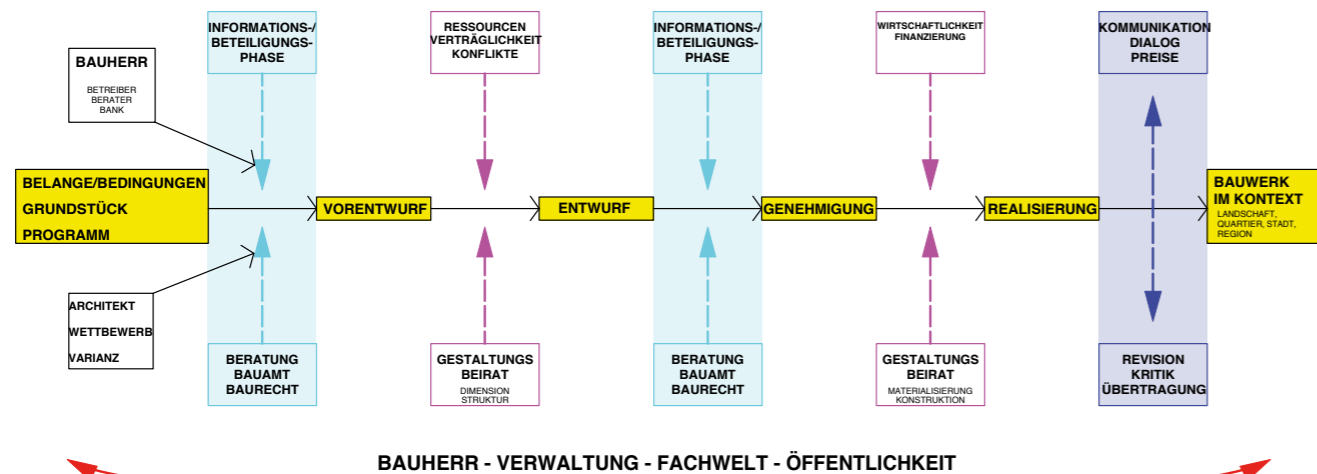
INFORMATIONS-/
BETEILIGUNGS-
PHASE

RESSOURCEN
VERTRÄGLICHKEIT
KONFLIKTE

INFORMATIONS-/
BETEILIGUNGS-
PHASE

WIRTSCHAFTLICHKEIT
FINANZIERUNG

KOMMUNIKATION
DIALOG
PREISE

BAUHERR
BETREIBER
BERATER
BANK

BELANGE/BEDINGUNGEN
GRUNDSTÜCK
PROGRAMM

VORENTWURF

ENTWURF

GENEHMIGUNG

REALISIERUNG

BAUWERK
IM KONTEXT
LANDSCHAFT,
QUARTIER, STADT,
REGION

ARCHITEKT
WETTBEWERB
VARIANZ

BERATUNG
BAUAMT
BAURECHT

GESTALTUNGS
BEIRAT
DIMENSION
STRUKTUR

BERATUNG
BAUAMT
BAURECHT

GESTALTUNGS
BEIRAT
MATERIALISIERUNG
KONSTRUKTION

REVISION
KRITIK
ÜBERTRAGUNG

BAUHERR - VERWALTUNG - FACHWELT - ÖFFENTLICHKEIT